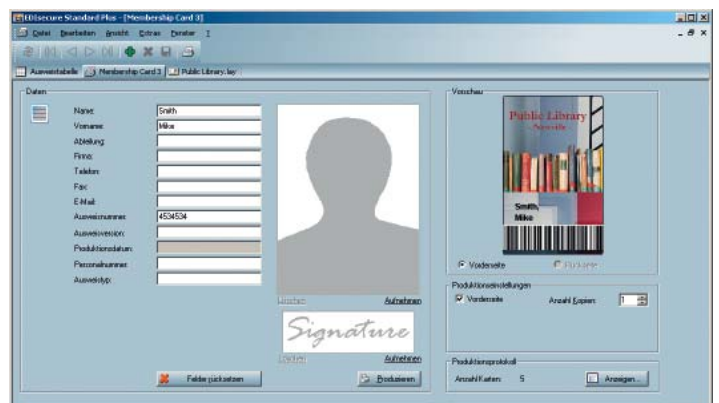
IDsecure Standard Plus - [Membership Card 3]
Datei Bearbeiten Ansicht Extras Fenster ?
Ausweistabelle Membership Card 3 Public Library.lay

Daten
Name: Smith
Vorname: Mike
Abteilung:
Firma:
Telefon:
Fax:
E-Mail:
Ausweisnummer: 4534534
Ausweisversion:
Produktionsdatum:
Personalnummer:
Ausweistyp:

Löschen Aufnehmen
Signature
Löschen Aufnehmen

Felder zurücksetzen
Produzieren

Vorschau
Public Library
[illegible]
Smith,
Mike
Vorderseite Rückseite

Produktionseinstellungen
Vorderseite
Anzahl Kopien: 1

Produktionsprotokoll
Anzahl Karten: 5
Anzeigen...